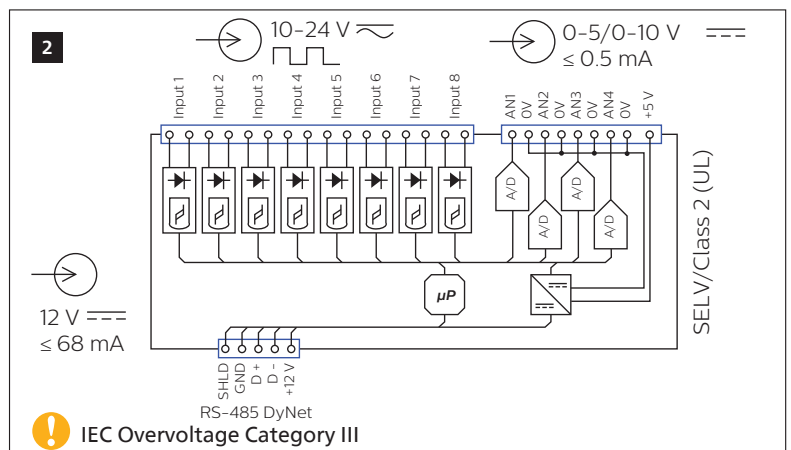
2

10–24 V

0–5/0–10 V
≤ 0.5 mA

Input 1 Input 2 Input 3 Input 4 Input 5 Input 6 Input 7 Input 8

AN1 0V AN2 0V AN3 0V AN4 0V +5 V

A/D A/D A/D A/D

SELV/Class 2 (UL)

12 V
≤ 68 mA

µP

SHLD GND D + D - +12 V

RS-485 DyNet

IEC Overvoltage Category III